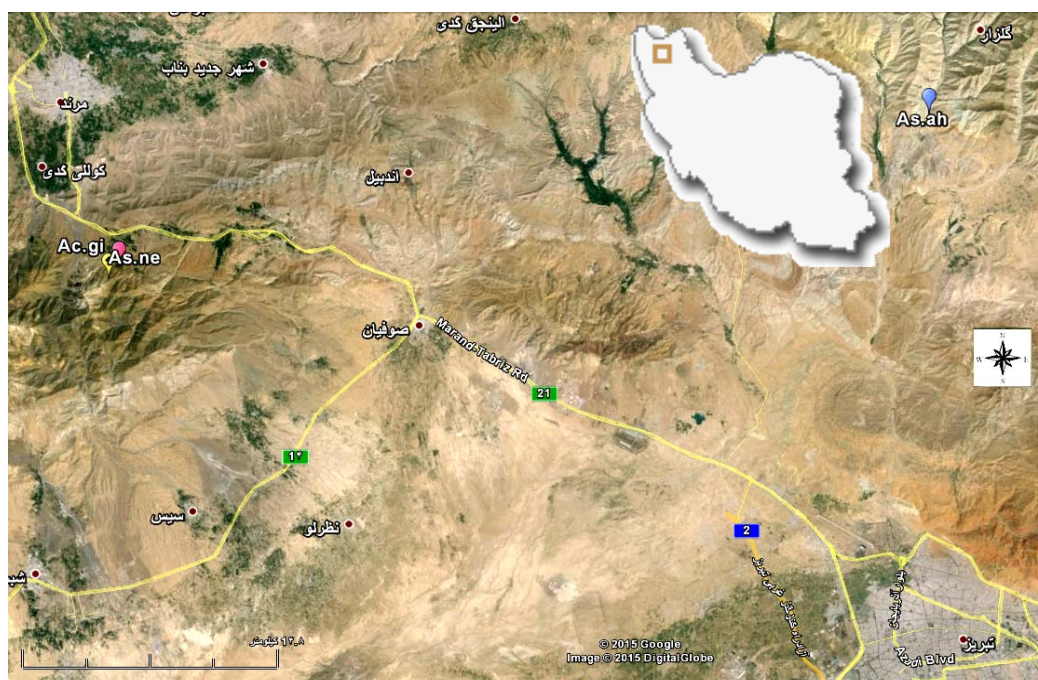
الینجق کدی
گلزار
شهر جدید بناب
مرند
As.ah
کوللی کدی
اندبیل
Ac.gi
As.ne
صوفیان
Marand-Tabriz Rd
21
۱۴
سیس
نظرلو
شب
2
آزادراه تبریز
تبریز
Azadi Blvd
۱۲.۸ کیلومتر
© 2015 Google
Image © 2015 DigitalGlobe
N
S
W
E